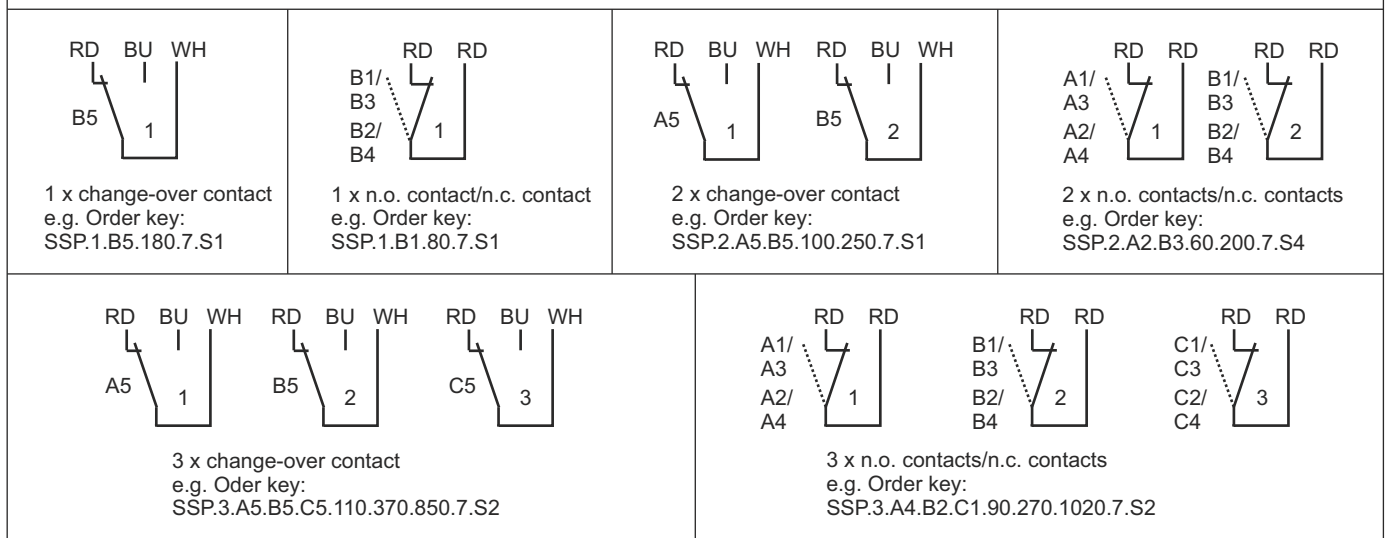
| RD BU WH<br>B5 1<br>1 x change-over contact<br>e.g. Order key:<br>SSP.1.B5.180.7.S1 | RD RD<br>B1/ B3<br>B2/ B4 1<br>1 x n.o. contact/n.c. contact<br>e.g. Order key:<br>SSP.1.B1.80.7.S1 | RD BU WH RD BU WH<br>A5 1 B5 2<br>2 x change-over contact<br>e.g. Order key:<br>SSP.2.A5.B5.100.250.7.S1 | RD RD RD RD<br>A1/ A3 B1/ B3<br>A2/ A4 1 B2/ B4 2<br>2 x n.o. contacts/n.c. contacts<br>e.g. Order key:<br>SSP.2.A2.B3.60.200.7.S4 |
|---|---|---|---|
| RD BU WH RD BU WH RD BU WH<br>A5 1 B5 2 C5 3<br>3 x change-over contact<br>e.g. Oder key:<br>SSP.3.A5.B5.C5.110.370.850.7.S2 | | RD RD RD RD RD RD<br>A1/ A3 B1/ B3 C1/ C3<br>A2/ A4 1 B2/ B4 2 C2/ C4 3<br>3 x n.o. contacts/n.c. contacts<br>e.g. Order key:<br>SSP.3.A4.B2.C1.90.270.1020.7.S2 | |